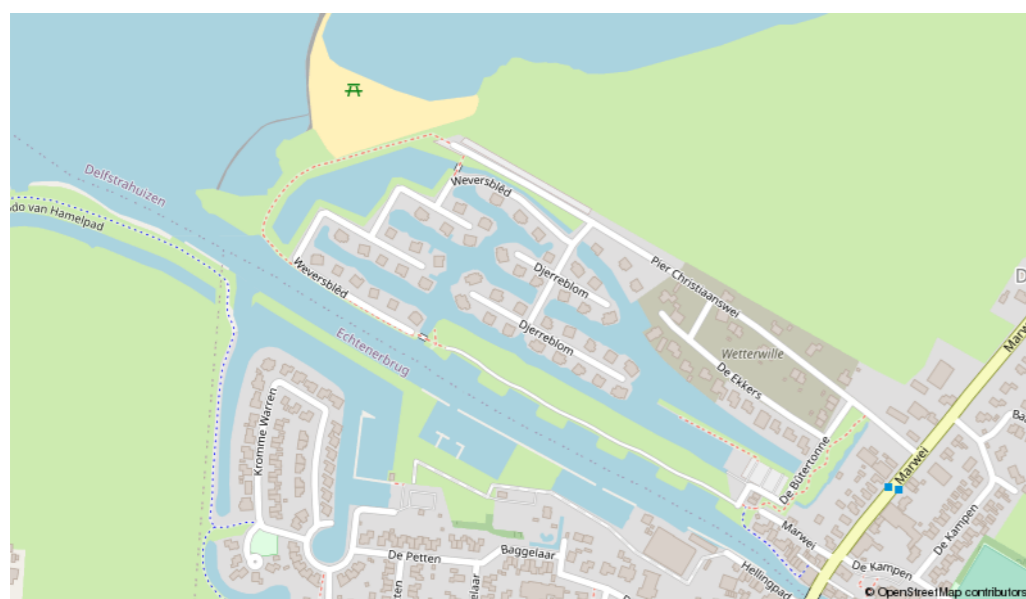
Delfstrahuizen
do van Hamelpad
Weversbléd
Weversbléd
Djerreblom
Djerreblom
Pier Christiaansweg
Wetterwille
De Ekkers
Echtenerbrug
Kromme Warren
De Bûterronne
Marwei
Marwei
Marwei
De Kampen
De Kampen
De Petten
Baggelaar
Hellingpad
D
Ba
© OpenStreetMap contributors